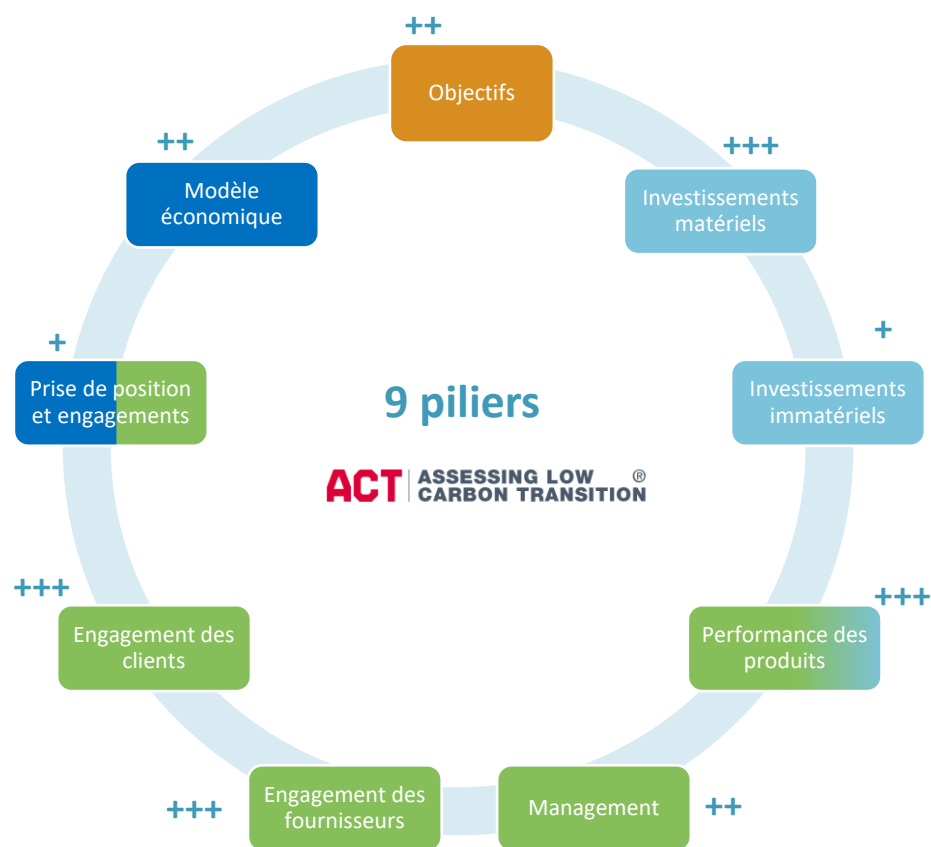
++
Objectifs

+++
Investissements matériels

+
Investissements immatériels

+++
Performance des produits

Management
++

+++
Engagement des fournisseurs

+++
Engagement des clients

+
Prise de position et engagements

++
Modèle économique

9 piliers

ACT ASSESSING LOW CARBON TRANSITION ®